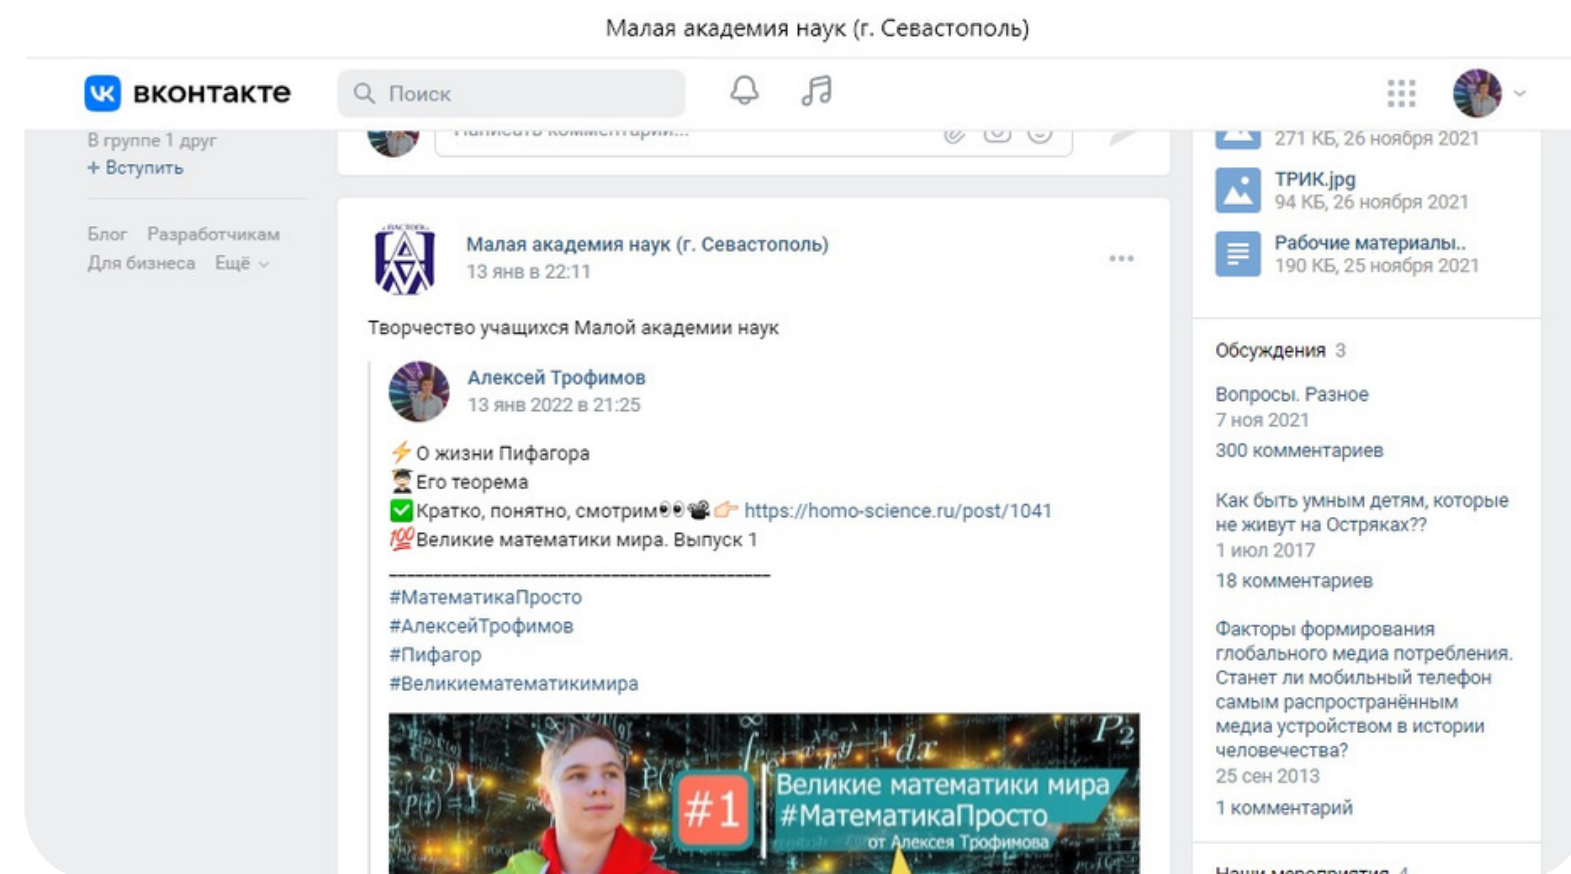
Малая академия наук (г. Севастополь)

вконтакте

Поиск

В группе 1 друг
+ Вступить

Блог Разработчикам
Для бизнеса Ещё

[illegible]

271 КБ, 26 ноября 2021

ТРИК.jpg
94 КБ, 26 ноября 2021

Рабочие материалы..
190 КБ, 25 ноября 2021

Малая академия наук (г. Севастополь)
13 янв в 22:11

Творчество учащихся Малой академии наук

Алексей Трофимов
13 янв 2022 в 21:25

⚡О жизни Пифагора
Его теорема
✅Кратко, понятно, смотрим https://homo-science.ru/post/1041
💯Великие математики мира. Выпуск 1

—————————————————————
#МатематикаПросто
#АлексейТрофимов
#Пифагор
#Великиематематикимира

#1 Великие математики мира #МатематикаПросто от Алексея Трофимова

Обсуждения 3

Вопросы. Разное
7 ноя 2021
300 комментариев

Как быть умным детям, которые не живут на Остряках??
1 июл 2017
18 комментариев

Факторы формирования глобального медиа потребления. Станет ли мобильный телефон самым распространённым медиа устройством в истории человечества?
25 сен 2013
1 комментарий

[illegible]